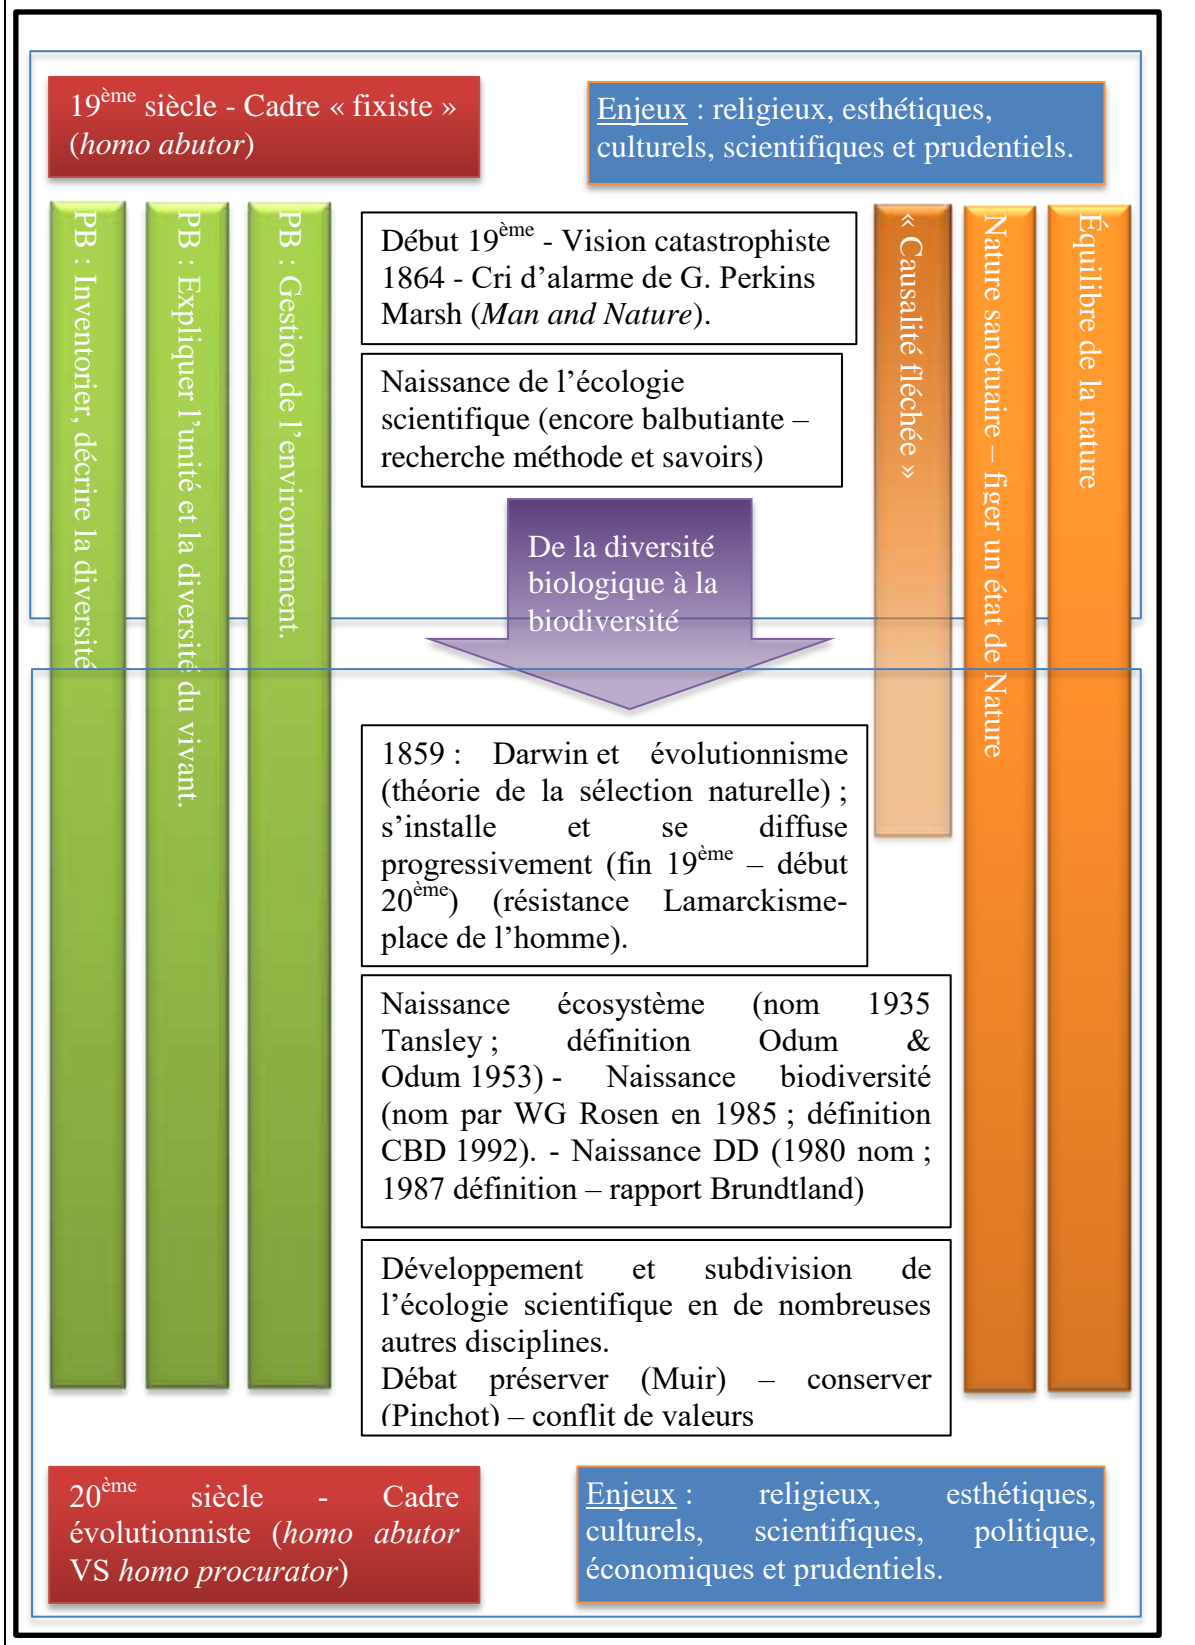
$19^{ème}$ siècle - Cadre « fixiste » (*homo abutor*)

Enjeux : religieux, esthétiques, culturels, scientifiques et prudentiels.

PB : Inventorier, décrire la diversité

PB : Expliquer l'unité et la diversité du vivant.

PB : Gestion de l'environnement.

Début $19^{ème}$ - Vision catastrophiste
1864 - Cri d'alarme de G. Perkins Marsh (*Man and Nature*).

Naissance de l'écologie scientifique (encore balbutiante – recherche méthode et savoirs)

De la diversité biologique à la biodiversité

« Causalité fléchée »

Nature sanctuaire – figer un état de Nature

Équilibre de la nature

1859 : Darwin et évolutionnisme (théorie de la sélection naturelle) ; s'installe et se diffuse progressivement (fin $19^{ème}$ – début $20^{ème}$) (résistance Lamarckisme-place de l'homme).

Naissance écosystème (nom 1935 Tansley ; définition Odum & Odum 1953) - Naissance biodiversité (nom par WG Rosen en 1985 ; définition CBD 1992). - Naissance DD (1980 nom ; 1987 définition – rapport Brundtland)

Développement et subdivision de l'écologie scientifique en de nombreuses autres disciplines.
Débat préserver (Muir) – conserver (Pinchot) – conflit de valeurs

$20^{ème}$ siècle - Cadre évolutionniste (*homo abutor* VS *homo procurator*)

Enjeux : religieux, esthétiques, culturels, scientifiques, politique, économiques et prudentiels.